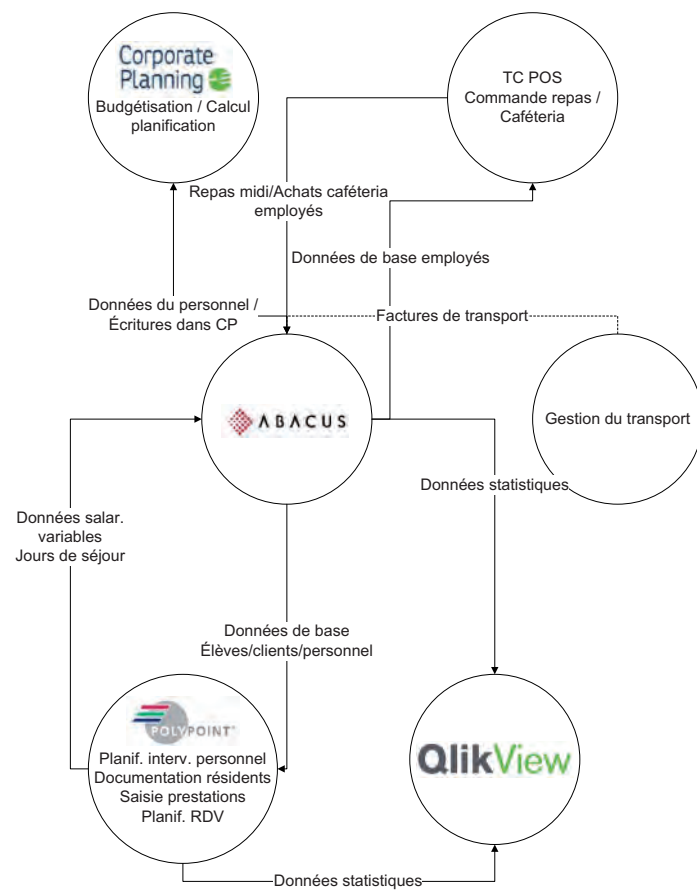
Corporate Planning

Budgétisation / Calcul planification

TC POS
Commande repas / Caféteria

Repas midi/Achats caféteria employés

Données de base employés

Données du personnel / Écritures dans CP

Factures de transport

ABACUS

Gestion du transport

Données statistiques

Données salar. variables
Jours de séjour

Données de base
Élèves/clients/personnel

POLYPOINT

Planif. interv. personnel
Documentation résidents
Saisie prestations
Planif. RDV

QlikView

Données statistiques